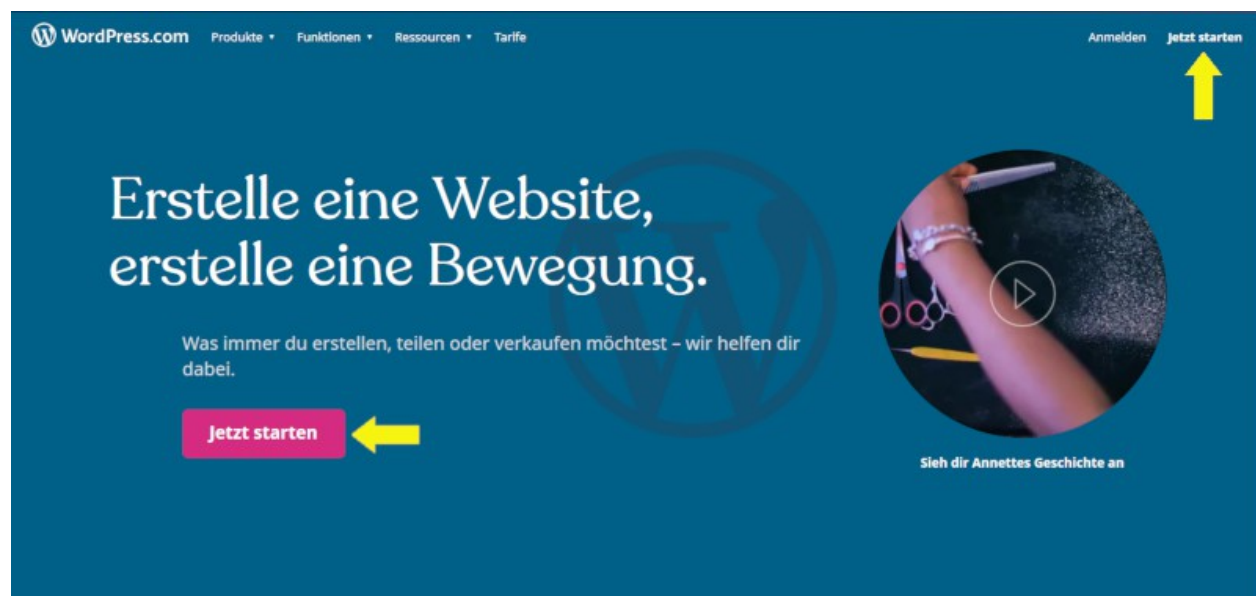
WordPress.com Produkte ▾ Funktionen ▾ Ressourcen ▾ Tarife Anmelden Jetzt starten

Erstelle eine Website, erstelle eine Bewegung.

Was immer du erstellen, teilen oder verkaufen möchtest – wir helfen dir dabei.

Jetzt starten

Sieh dir Annettes Geschichte an